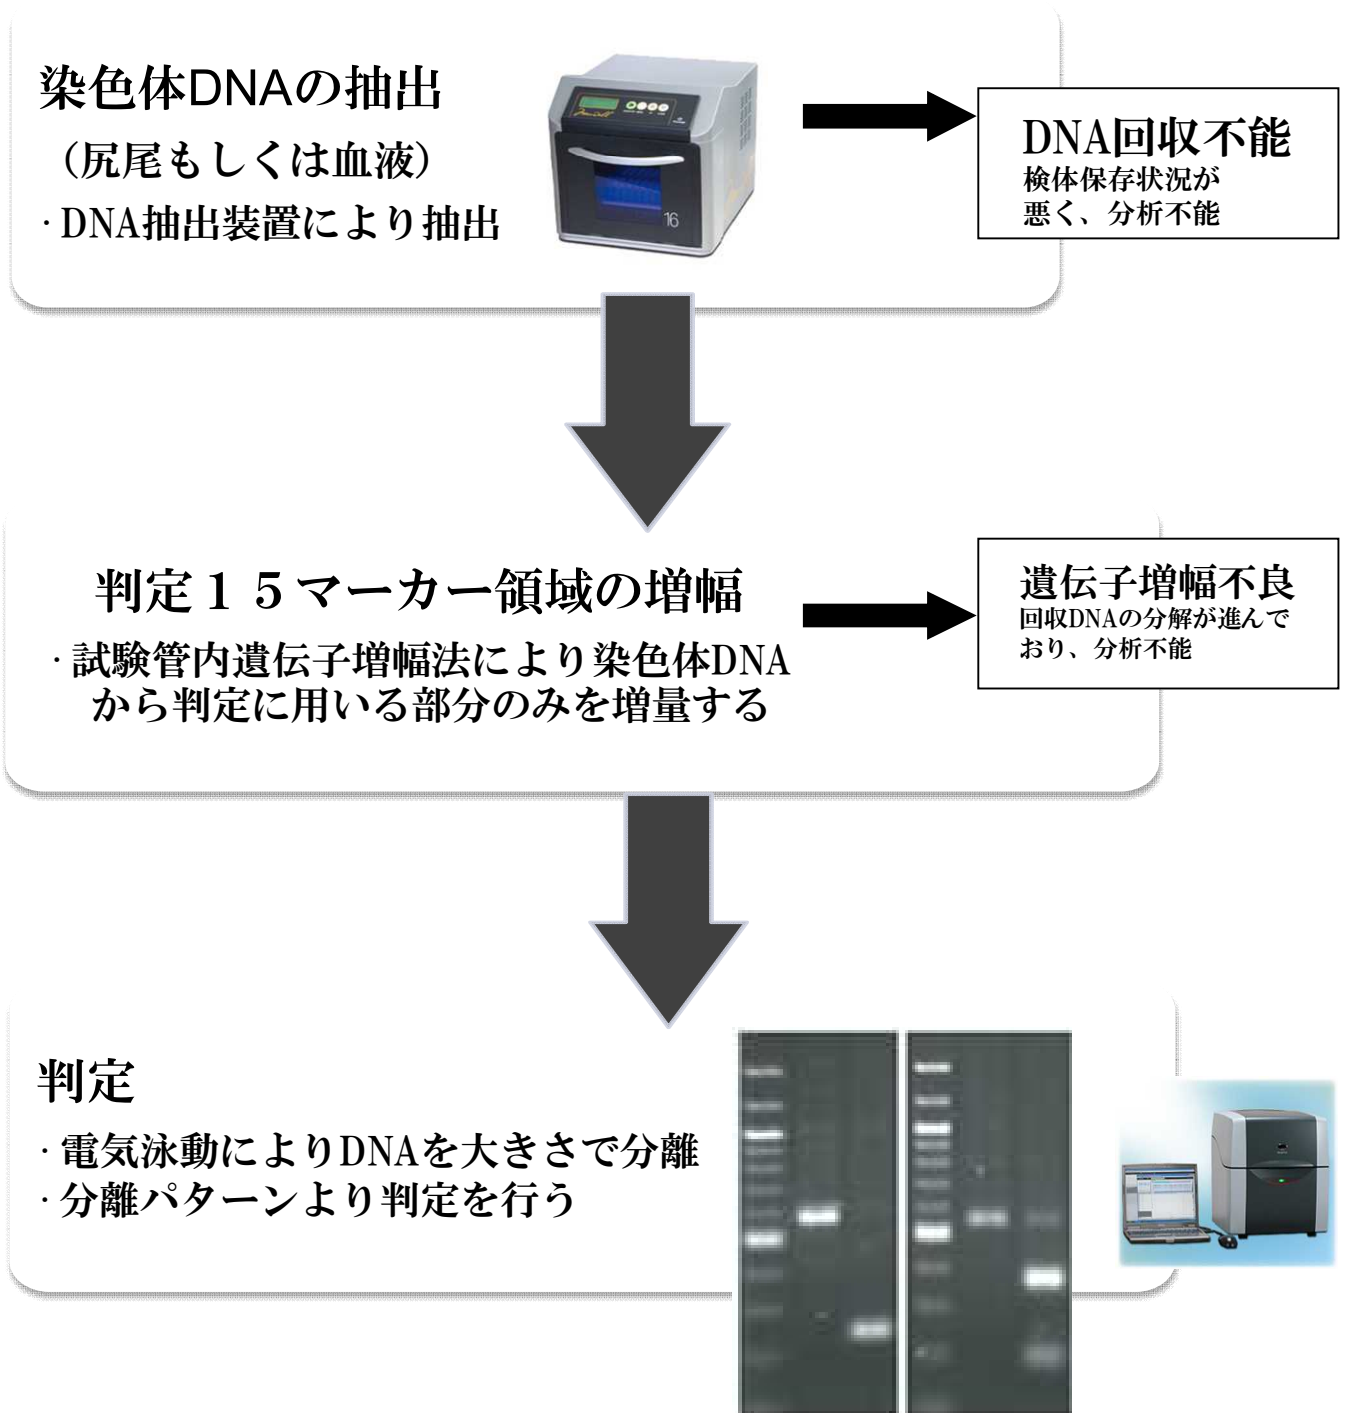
染色体DNAの抽出

（尻尾もしくは血液）

·DNA抽出装置により抽出

16

DNA回収不能
検体保存状況が悪く、分析不能

判定１５マーカー領域の増幅

·試験管内遺伝子増幅法により染色体DNAから判定に用いる部分のみを増量する

遺伝子増幅不良
回収DNAの分解が進んでおり、分析不能

判定

·電気泳動によりDNAを大きさで分離
·分離パターンより判定を行う